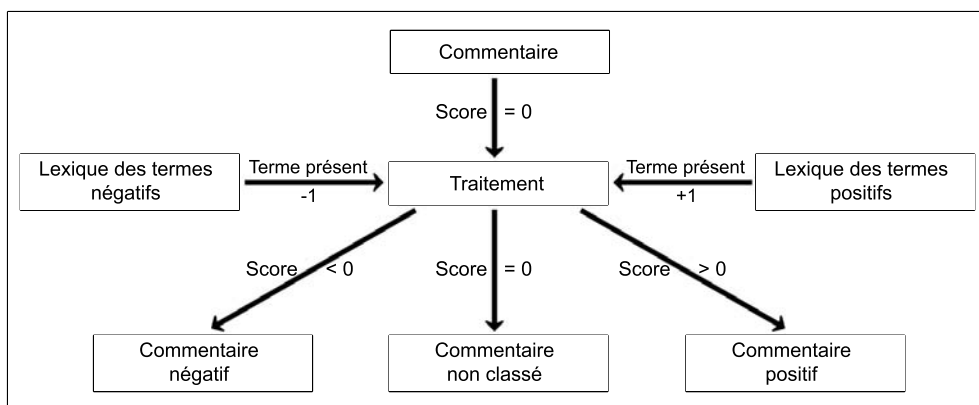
Commentaire

Score = 0

Lexique des termes négatifs

Terme présent
-1

Traitement

Terme présent
+1

Lexique des termes positifs

Score < 0

Score = 0

Score > 0

Commentaire négatif

Commentaire non classé

Commentaire positif